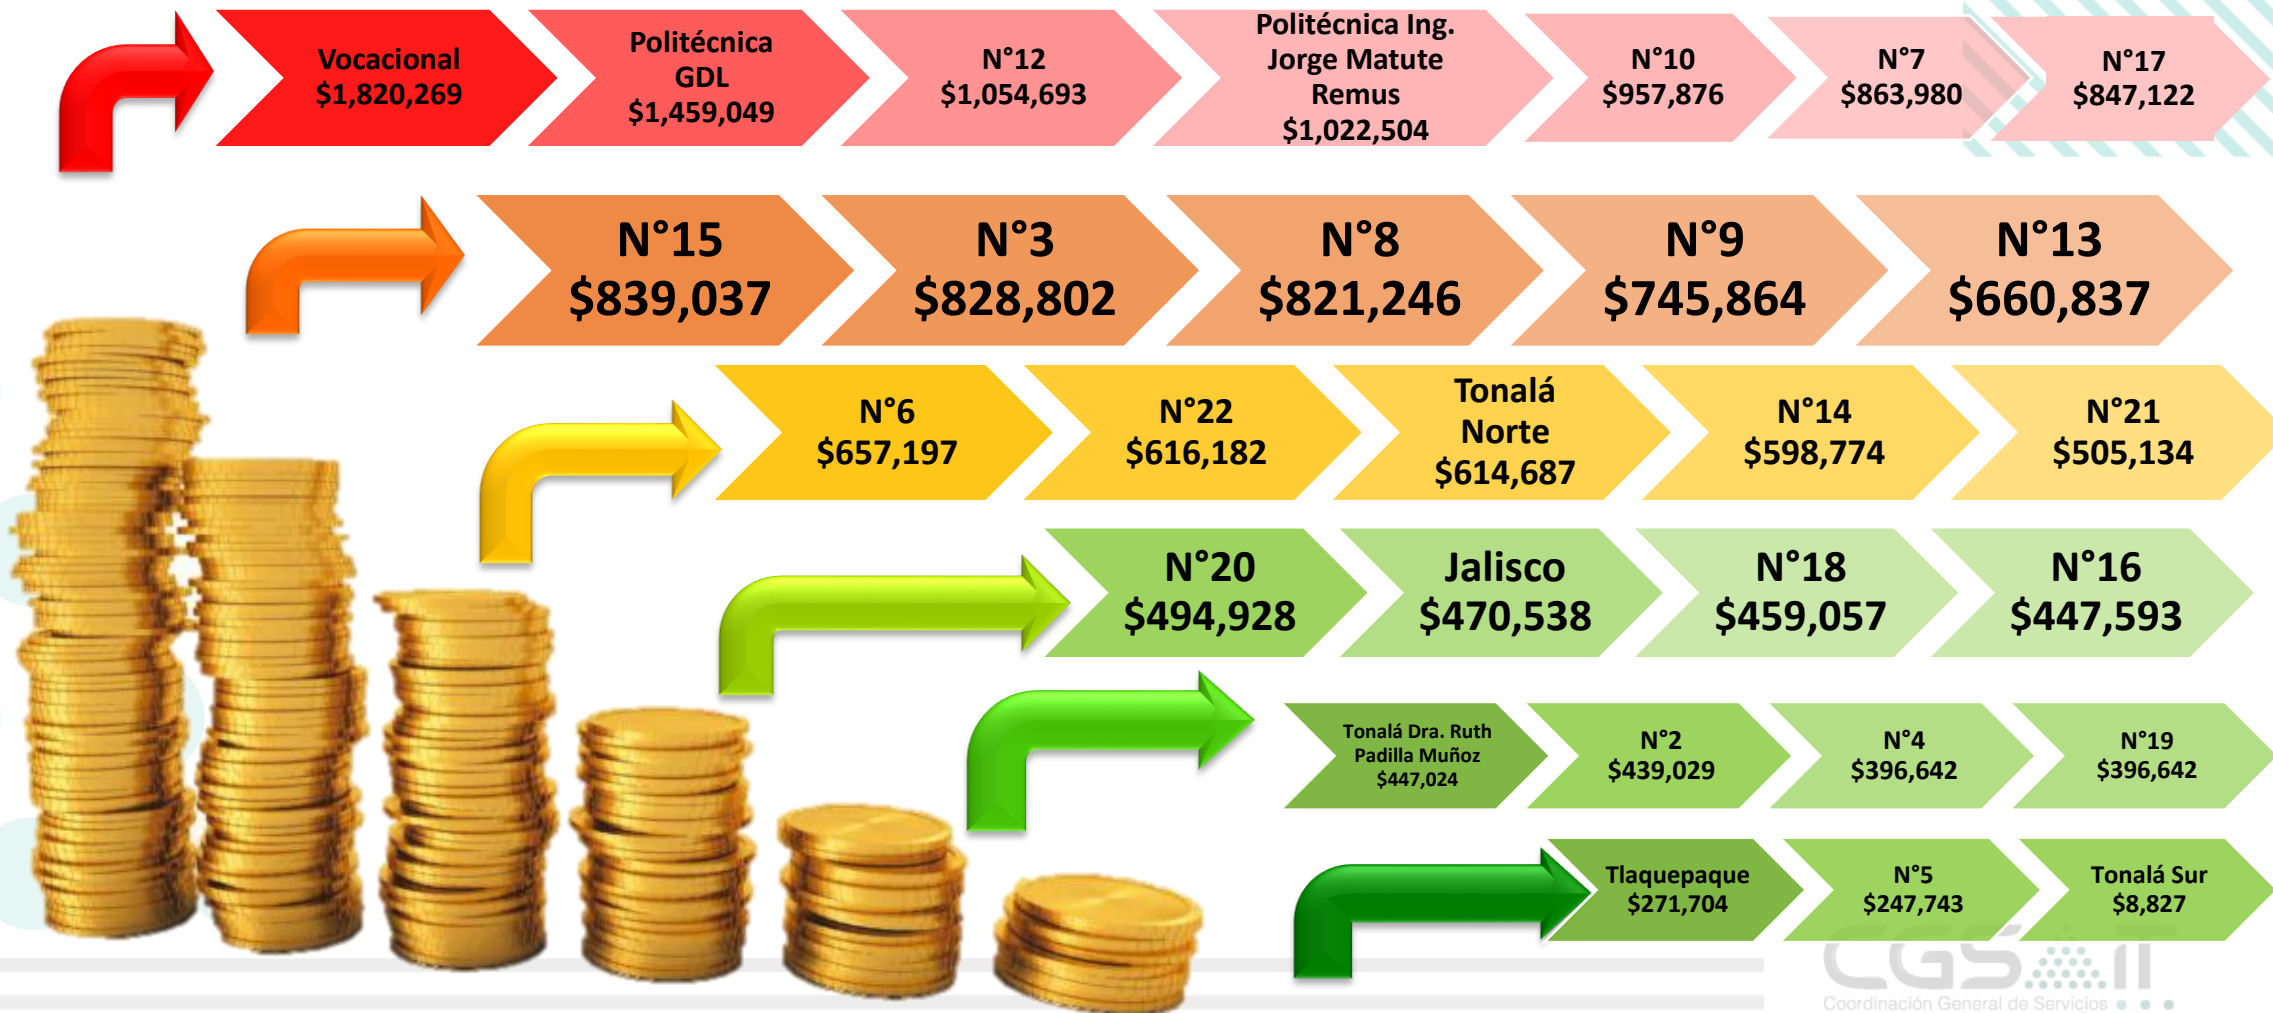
Vocacional $1,820,269

Politécnica GDL $1,459,049

N°12 $1,054,693

Politécnica Ing. Jorge Matute Remus $1,022,504

N°10 $957,876

N°7 $863,980

N°17 $847,122

N°15 $839,037

N°3 $828,802

N°8 $821,246

N°9 $745,864

N°13 $660,837

N°6 $657,197

N°22 $616,182

Tonalá Norte $614,687

N°14 $598,774

N°21 $505,134

N°20 $494,928

Jalisco $470,538

N°18 $459,057

N°16 $447,593

Tonalá Dra. Ruth Padilla Muñoz $447,024

N°2 $439,029

N°4 $396,642

N°19 $396,642

Tlaquepaque $271,704

N°5 $247,743

Tonalá Sur $8,827

CGS

Coordinación General de Servicios